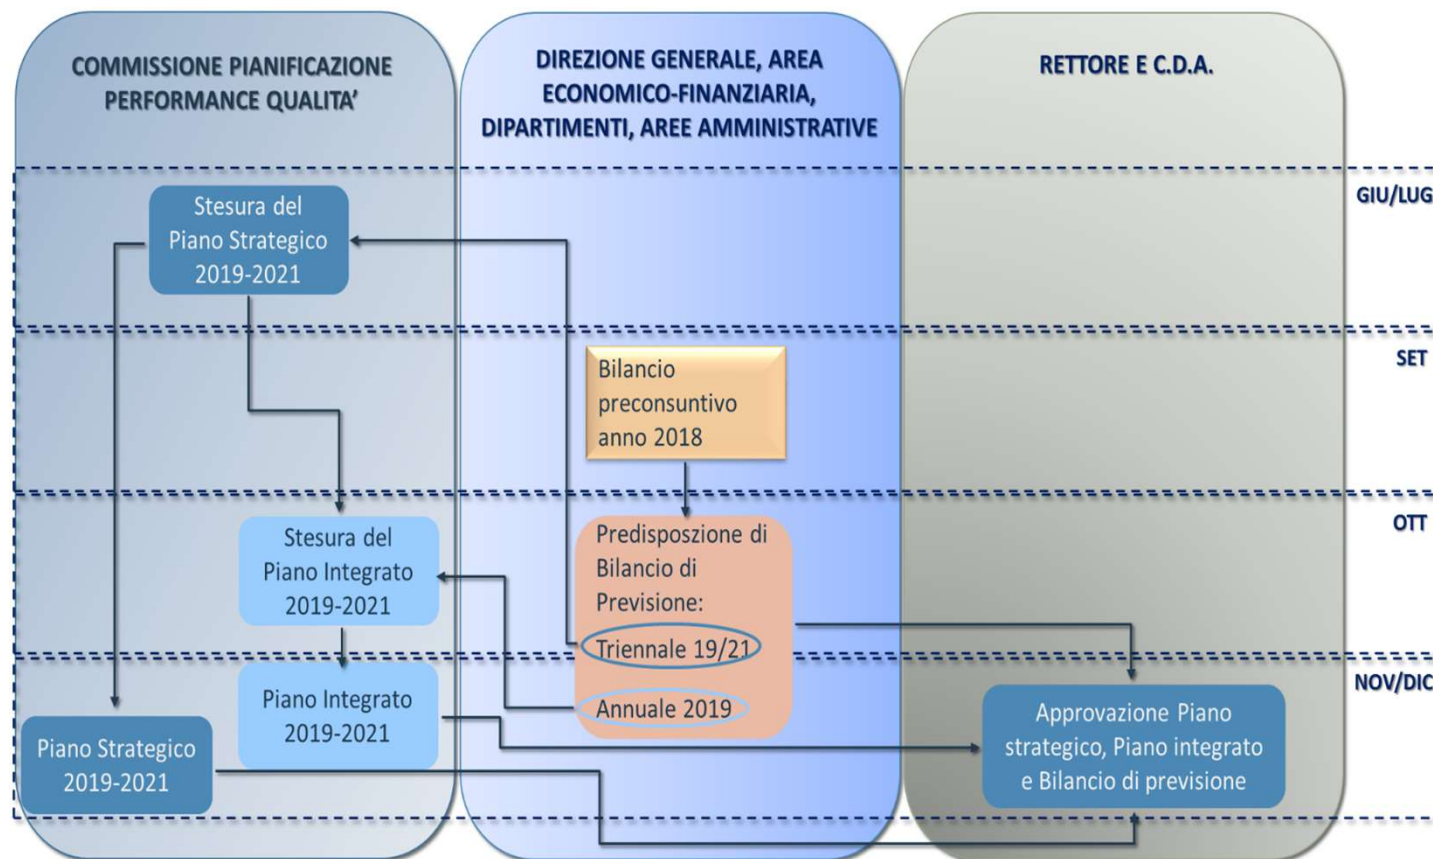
COMMISSIONE PIANIFICAZIONE PERFORMANCE QUALITA'

DIREZIONE GENERALE, AREA ECONOMICO-FINANZIARIA, DIPARTIMENTI, AREE AMMINISTRATIVE

RETTORE E C.D.A.

GIU/LUG

Stesura del Piano Strategico 2019-2021

SET

Bilancio preconsuntivo anno 2018

OTT

Stesura del Piano Integrato 2019-2021

Predisposzione di Bilancio di Previsione:

Triennale 19/21

NOV/DIC

Piano Integrato 2019-2021

Annuale 2019

Approvazione Piano strategico, Piano integrato e Bilancio di previsione

Piano Strategico 2019-2021